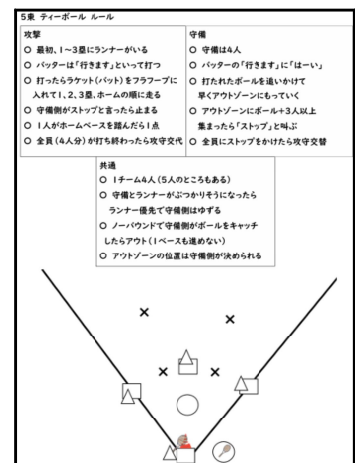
5東 ティーボール ルール

攻撃
○ 最初、1〜3塁にランナーがいる
○ バッターは「行きます」といって打つ
○ 打ったらラケット(バット)をフラフープに入れて1、2、3塁、ホームの順に走る
○ 守備側がストップと言ったら止まる
○ 1人がホームベースを踏んだら1点
○ 全員(4人分)が打ち終わったら攻守交代

守備
○ 守備は4人
○ バッターの「行きます」に「はーい」
○ 打たれたボールを追いかけて早くアウトゾーンにもっていく
○ アウトゾーンにボール+3人以上集まったら「ストップ」と叫ぶ
○ 全員にストップをかけたら攻守交替

共通
○ 1チーム4人(5人のところもある)
○ 守備とランナーがぶつかりそうになったらランナー優先で守備はゆずる
○ ノーバウンドで守備側がボールをキャッチしたらアウト(1ベースも進めない)
○ アウトゾーンの位置は守備側が決められる